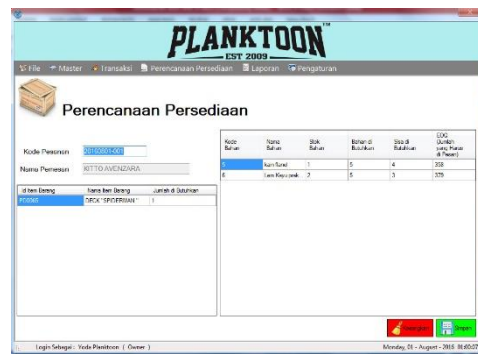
PLANKTOON™
EST 2009

File Master Transaksi Perencanaan Persediaan Laporan Pengaturan

Perencanaan Persediaan

Kode Pesanan 20150801-001

Nama Pemesan KITTO AVENZARA

| Id Item Barang | Nama Item Barang | Jumlah di Butuhkan |
|---|---|---|
| PD0005 | DECK "SPIDERMAN " | 1 |

| Kode Bahan | Nama Bahan | Stok Bahan | Bahan di Butuhkan | Sisa di Butuhkan | EOQ (Jumlah yang Harus di Pesan) |
|---|---|---|---|---|---|
| 5 | Kain Bahan | 1 | 5 | 4 | 238 |
| 6 | Lem Kayu pabrik | 2 | 5 | 3 | 329 |

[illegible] Simpan

Login Sebagai : Yoda Planktoon ( Owner )

Monday, 01 - August - 2016 16:00:07